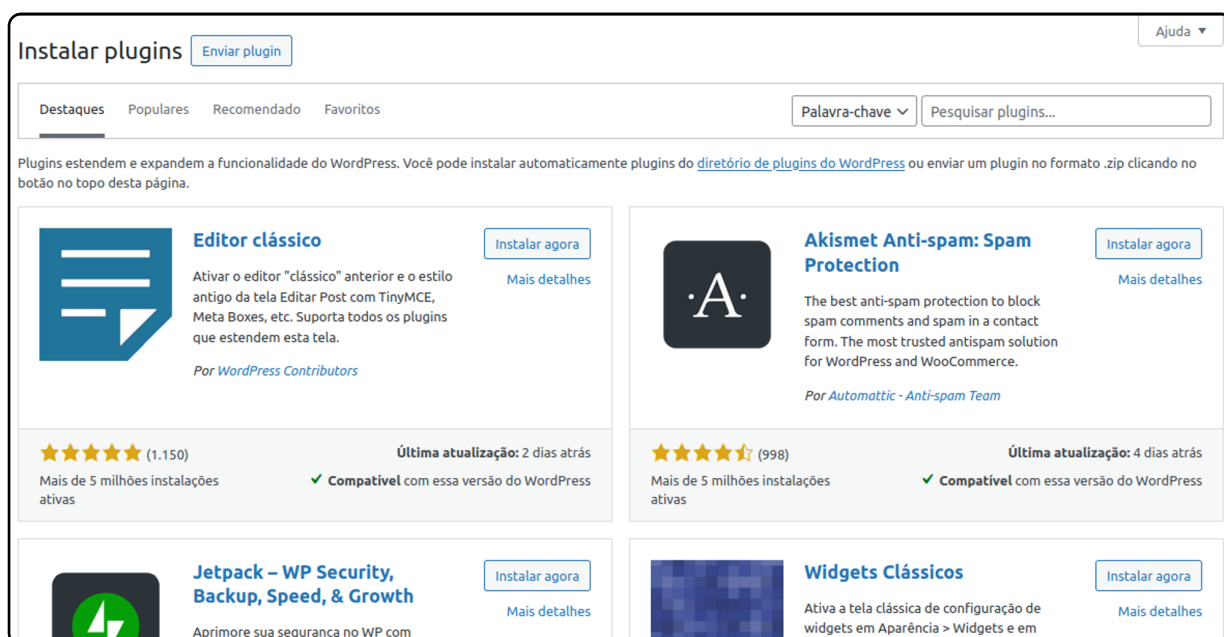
Instalar plugins Enviar plugin

Ajuda ▼

Destaques Populares Recomendado Favoritos

Palavra-chave

Pesquisar plugins...

Plugins estendem e expandem a funcionalidade do WordPress. Você pode instalar automaticamente plugins do diretório de plugins do WordPress ou enviar um plugin no formato .zip clicando no botão no topo desta página.

Editor clássico

Instalar agora

Mais detalhes

Ativar o editor "clássico" anterior e o estilo antigo da tela Editar Post com TinyMCE, Meta Boxes, etc. Suporta todos os plugins que estendem esta tela.

Por WordPress Contributors

(1.150)

Última atualização: 2 dias atrás

Mais de 5 milhões instalações ativas

Compatível com essa versão do WordPress

Akismet Anti-spam: Spam Protection

Instalar agora

Mais detalhes

The best anti-spam protection to block spam comments and spam in a contact form. The most trusted antispam solution for WordPress and WooCommerce.

Por Automattic - Anti-spam Team

(998)

Última atualização: 4 dias atrás

Mais de 5 milhões instalações ativas

Compatível com essa versão do WordPress

Jetpack – WP Security, Backup, Speed, & Growth

Instalar agora

Mais detalhes

Aprimore sua segurança no WP com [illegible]

Widgets Clássicos

Instalar agora

Mais detalhes

Ativa a tela clássica de configuração de widgets em Aparência > Widgets e em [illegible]